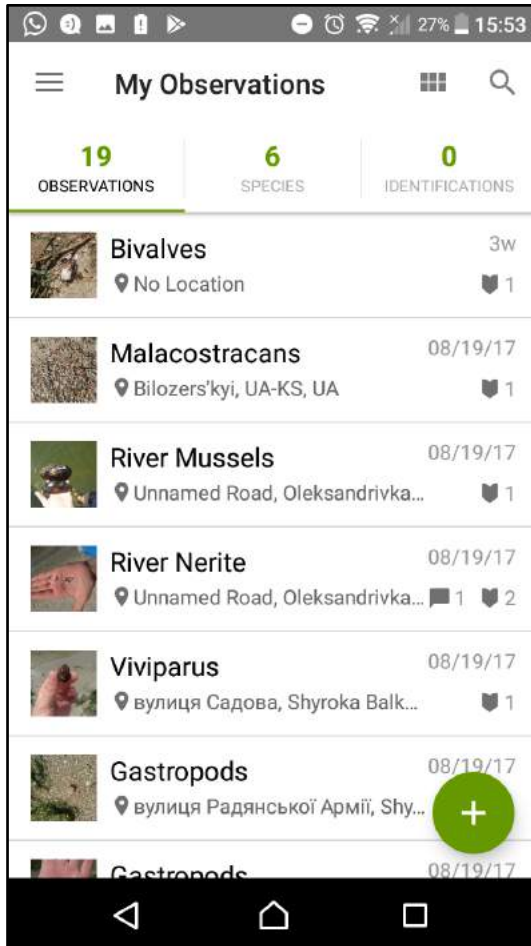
27% 15:53

My Observations

19
OBSERVATIONS

6
SPECIES

0
IDENTIFICATIONS

Bivalves
No Location
3w
1

Malacostracans
Bilozers'kyi, UA-KS, UA
08/19/17
1

River Mussels
Unnamed Road, Oleksandrivka...
08/19/17
1

River Nerite
Unnamed Road, Oleksandrivka...
08/19/17
1 2

Viviparus
вулиця Садова, Shyroka Balk...
08/19/17
1

Gastropods
вулиця Радянської Армії, Shy...
08/19/17

+

Gastropods
08/19/17